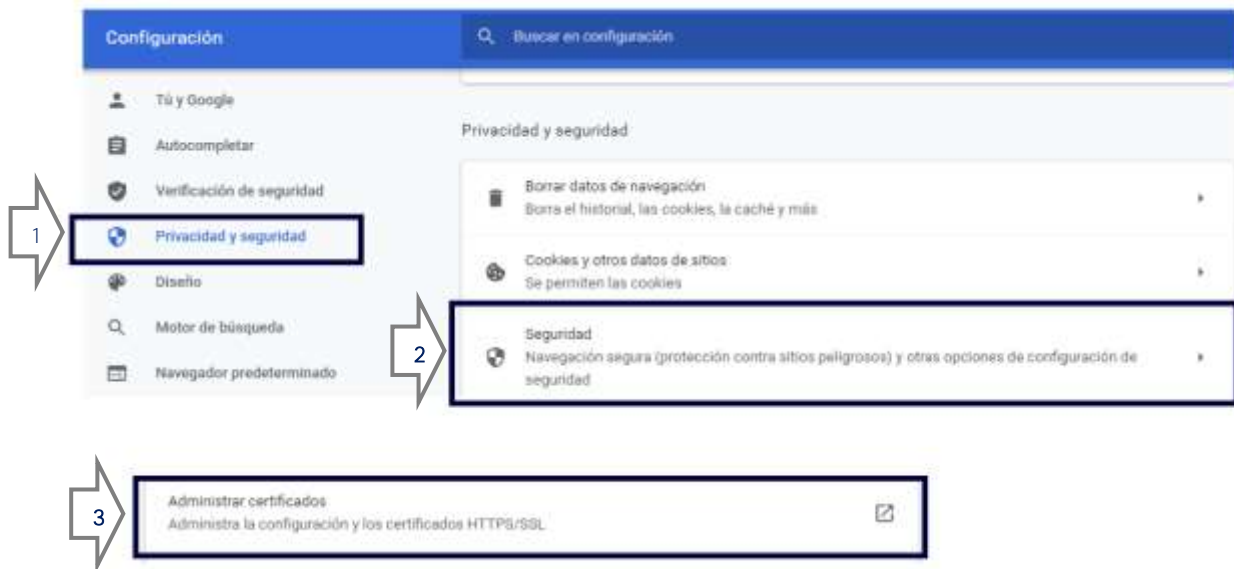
Configuración

Buscar en configuración

Tú y Google

Autocompletar

Verificación de seguridad

1

Privacidad y seguridad

Diseño

Motor de búsqueda

Navegador predeterminado

Privacidad y seguridad

Borrar datos de navegación
Borra el historial, las cookies, la caché y más

Cookies y otros datos de sitios
Se permiten las cookies

2

Seguridad
Navegación segura (protección contra sitios peligrosos) y otras opciones de configuración de seguridad

3

Administrar certificados
Administra la configuración y los certificados HTTPS/SSL